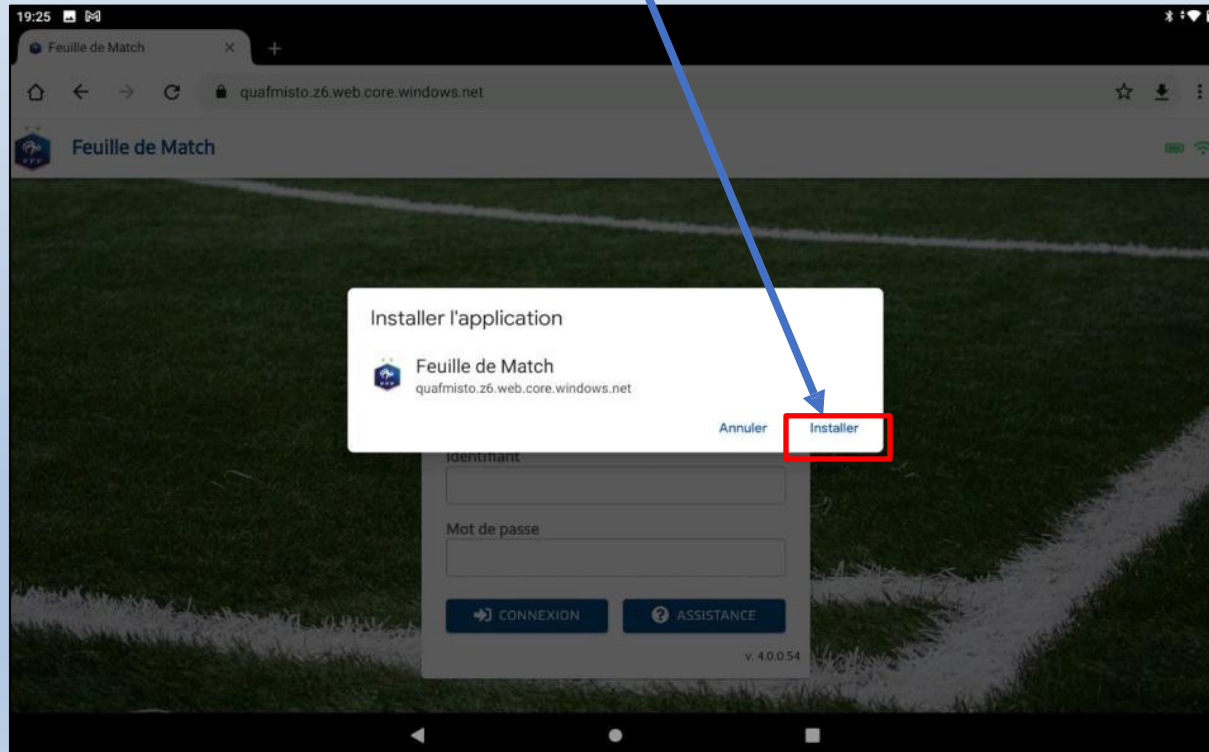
19:25

Feuille de Match

quafmisto.z6.web.core.windows.net

Feuille de Match

Installer l'application

Feuille de Match
quafmisto.z6.web.core.windows.net

Annuler Installer

Identifiant

Mot de passe

CONNEXION ASSISTANCE

v. 4.0.0.54